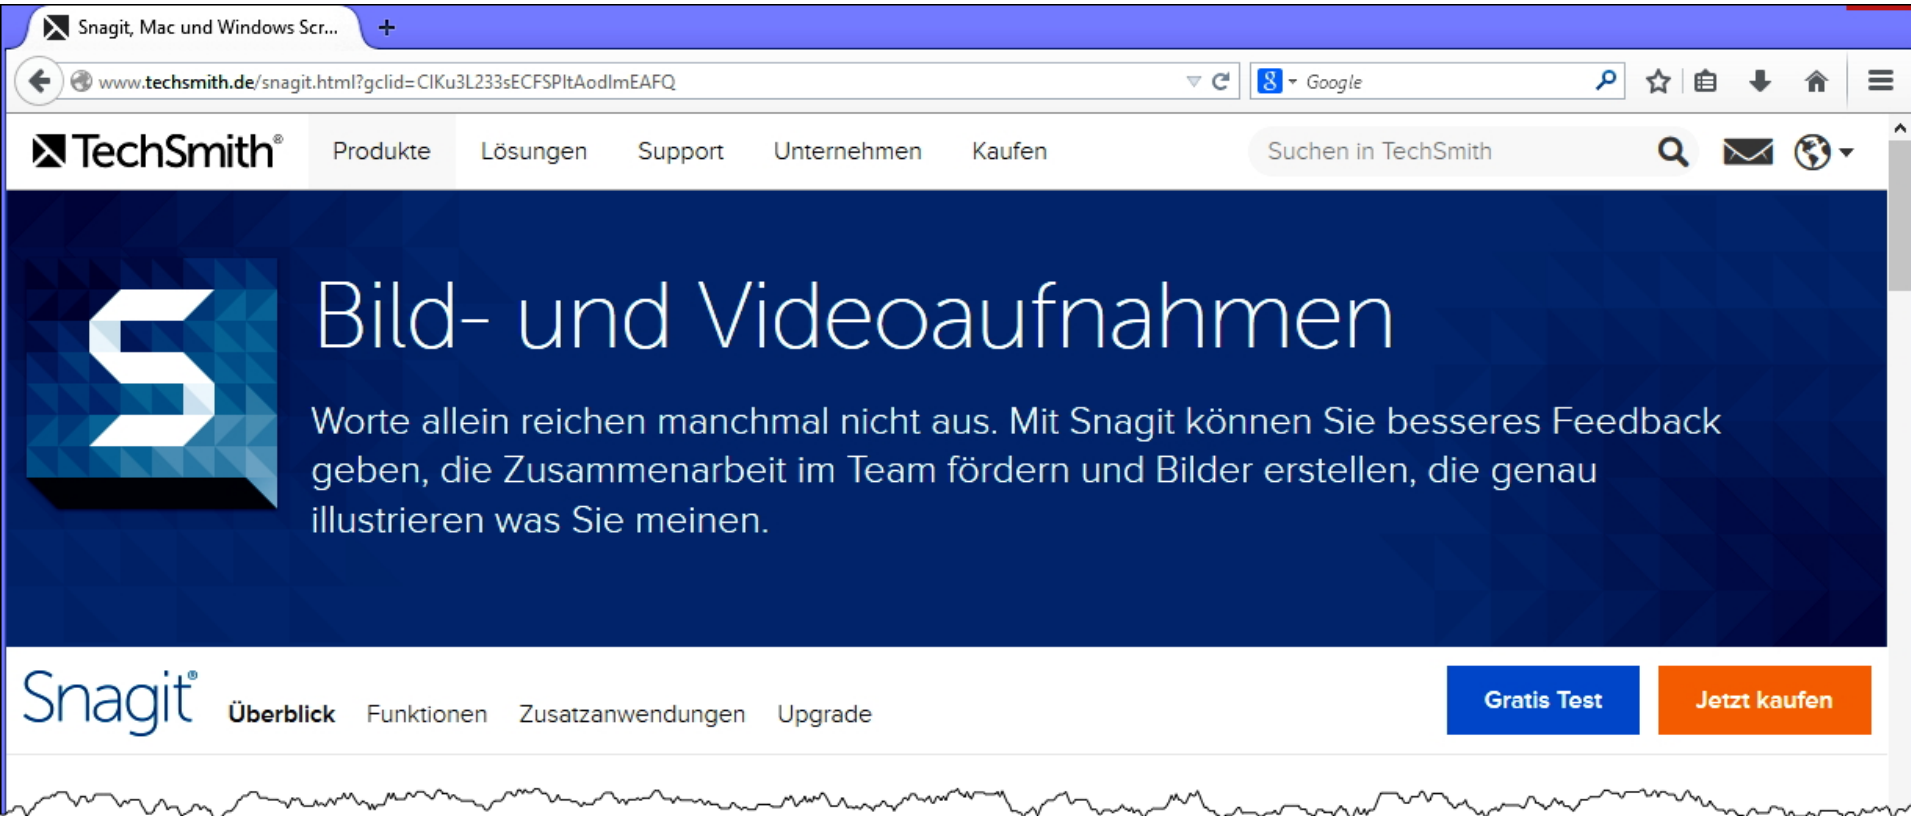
Snagit, Mac und Windows Scr...

www.techsmith.de/snagit.html?gclid=CIKu3L233sECFSPltAodImEAFQ

Google

TechSmith® Produkte Lösungen Support Unternehmen Kaufen Suchen in TechSmith

Bild- und Videoaufnahmen

Worte allein reichen manchmal nicht aus. Mit Snagit können Sie besseres Feedback geben, die Zusammenarbeit im Team fördern und Bilder erstellen, die genau illustrieren was Sie meinen.

Snagit® Überblick Funktionen Zusatzanwendungen Upgrade

Gratis Test

Jetzt kaufen